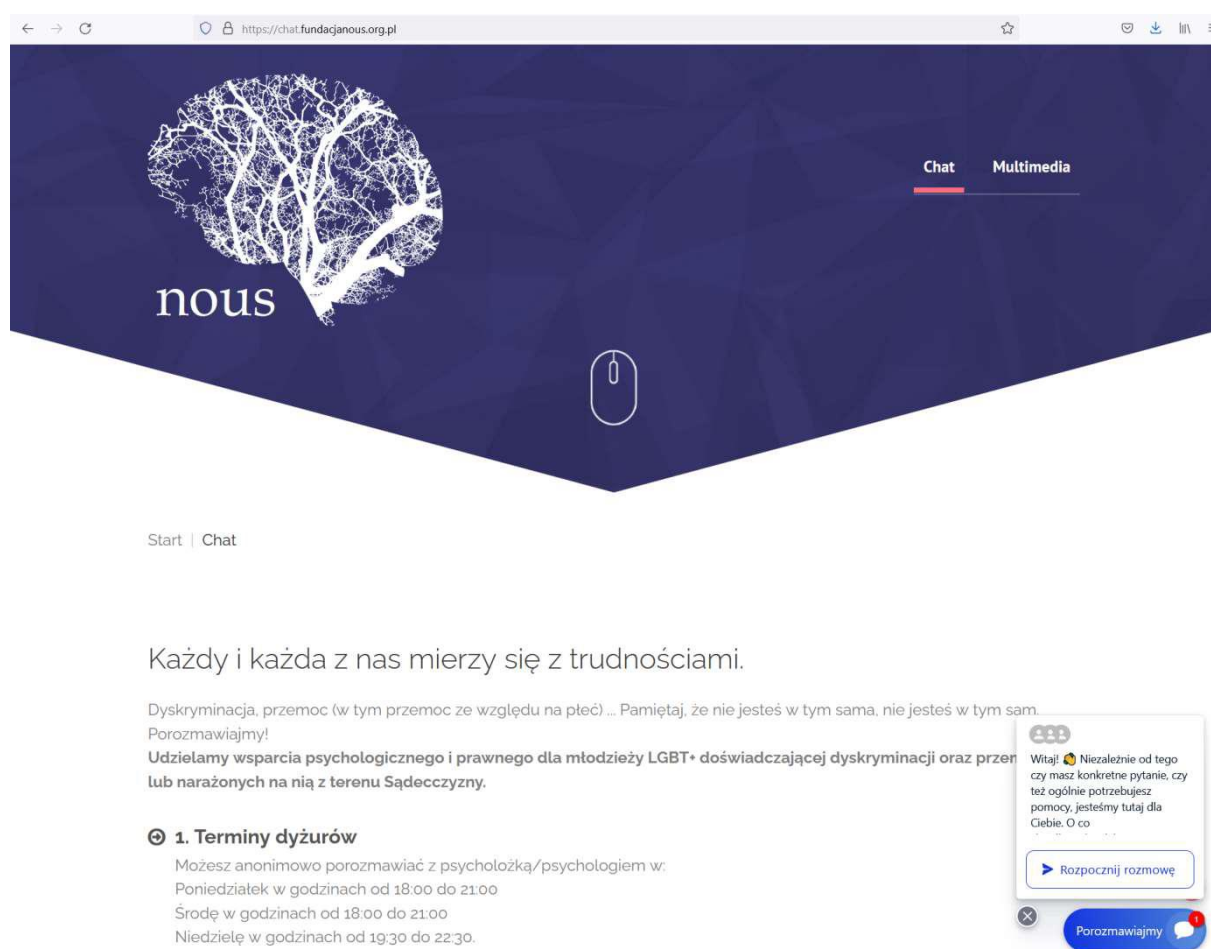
https://chat.fundacjanous.org.pl

nous

Chat Multimedia

Start | Chat

Każdy i każda z nas mierzy się z trudnościami.

Dyskryminacja, przemoc (w tym przemoc ze względu na płeć) ... Pamiętaj, że nie jesteś w tym sama, nie jesteś w tym sam. Porozmawiajmy!

**Udzielamy wsparcia psychologicznego i prawnego dla młodzieży LGBT+ doświadczającej dyskryminacji oraz przem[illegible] lub narażonych na nią z terenu Sądecczyzny.**

1. Terminy dyżurów

Możesz anonimowo porozmawiać z psycholożką/psychologiem w:
Poniedziałek w godzinach od 18:00 do 21:00
Środę w godzinach od 18:00 do 21:00
Niedzielę w godzinach od 19:30 do 22:30.

Witaj! Niezależnie od tego czy masz konkretne pytanie, czy też ogólnie potrzebujesz pomocy, jesteśmy tutaj dla Ciebie. O co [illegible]

Rozpocznij rozmowę

Porozmawiajmy 1